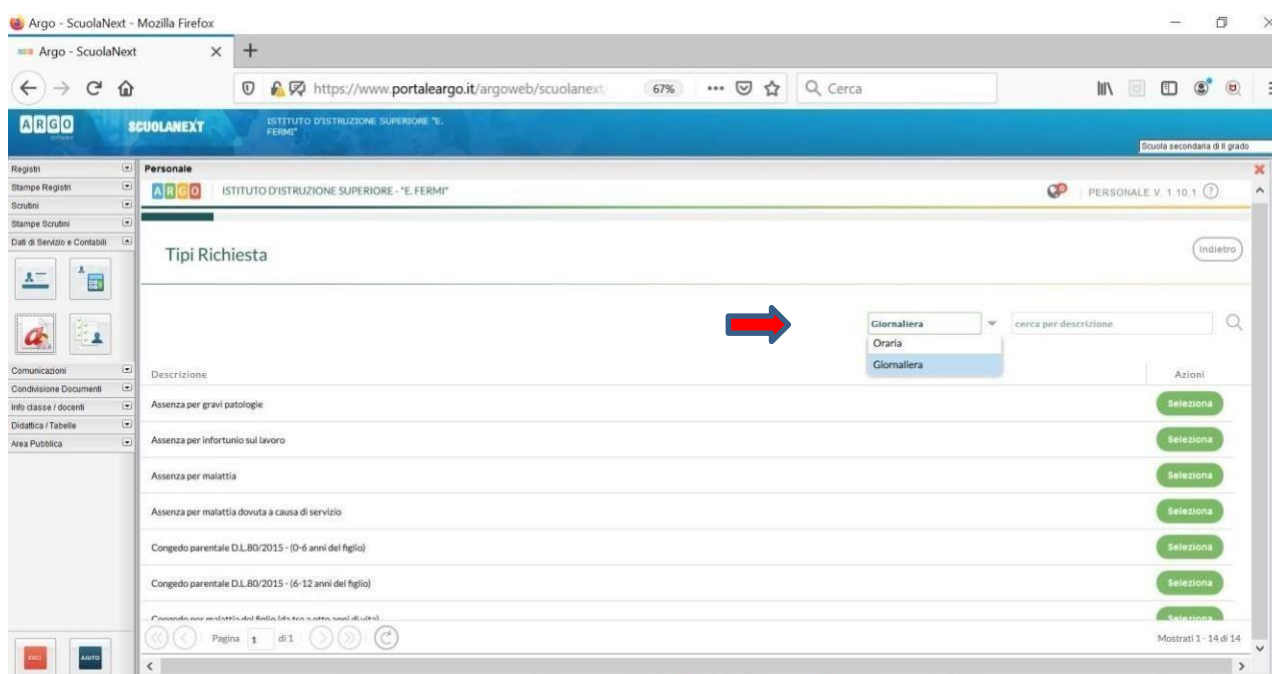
Argo - ScuolaNext - Mozilla Firefox

Argo - ScuolaNext

https://www.portaleargo.it/argoweb/scuolanext/ 67% Cerca

ARGO SCUOLANEXT ISTITUTO D'ISTRUZIONE SUPERIORE "E. FERMI"

Scuola secondaria di II grado

Registri
Stampe Registri
Scrutini
Stampe Scrutini
Dati di Servizio e Contabili

Comunicazioni
Condivisione Documenti
Info classe / docenti
Didattica / Tabelle
Area Pubblica

ESCI AIUTO

Personale

ARGO ISTITUTO D'ISTRUZIONE SUPERIORE - "E. FERMI"

PERSONALE V. 1.10.1

Tipi Richiesta

Indietro

Giornaliera
Oraria
Giornaliera

cerca per descrizione

| Descrizione | Azioni |
|---|---|
| Assenza per gravi patologie | Seleziona |
| Assenza per infortunio sul lavoro | Seleziona |
| Assenza per malattia | Seleziona |
| Assenza per malattia dovuta a causa di servizio | Seleziona |
| Congedo parentale D.L.80/2015 - (0-6 anni del figlio) | Seleziona |
| Congedo parentale D.L.80/2015 - (6-12 anni del figlio) | Seleziona |
| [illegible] | Seleziona |

Pagina 1 di 1

Mostrati 1 - 14 di 14